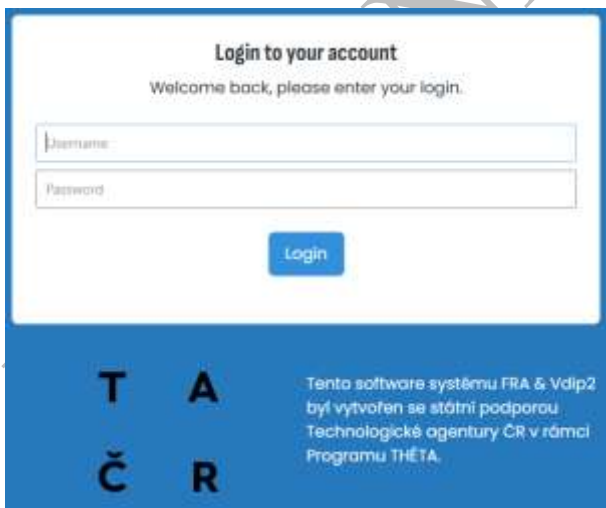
Login to your account

Welcome back, please enter your login.

Username

Password

Login

T A
Č R

Tento software systému FRA & Vdip2 byl vytvořen se státní podporou Technologické agentury ČR v rámci Programu THÉTA.